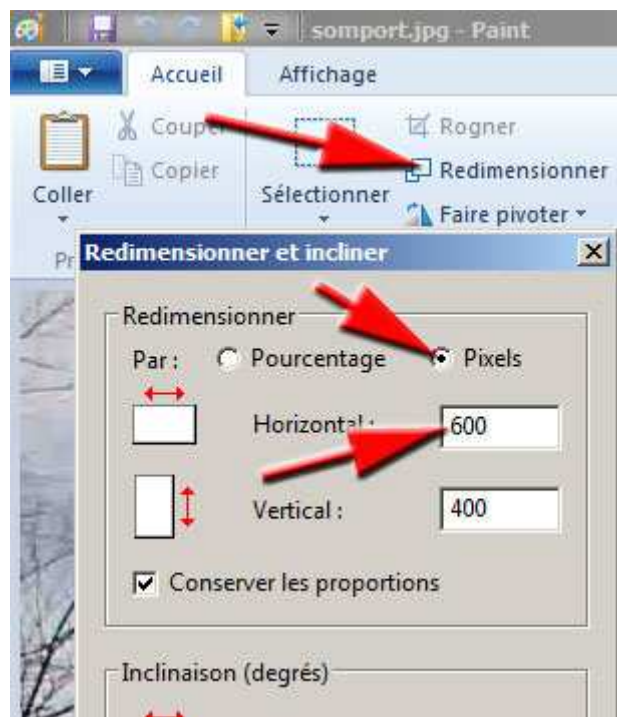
somport.jpg - Paint

Accueil
Affichage

Couper
Copier
Coller
Pr

Sélectionner

Rogner
Redimensionner
Faire pivoter

Redimensionner et incliner

Redimensionner
Par :
Pourcentage
Pixels
Horizontal :
600
Vertical :
400
Conserver les proportions

Inclinaison (degrés)